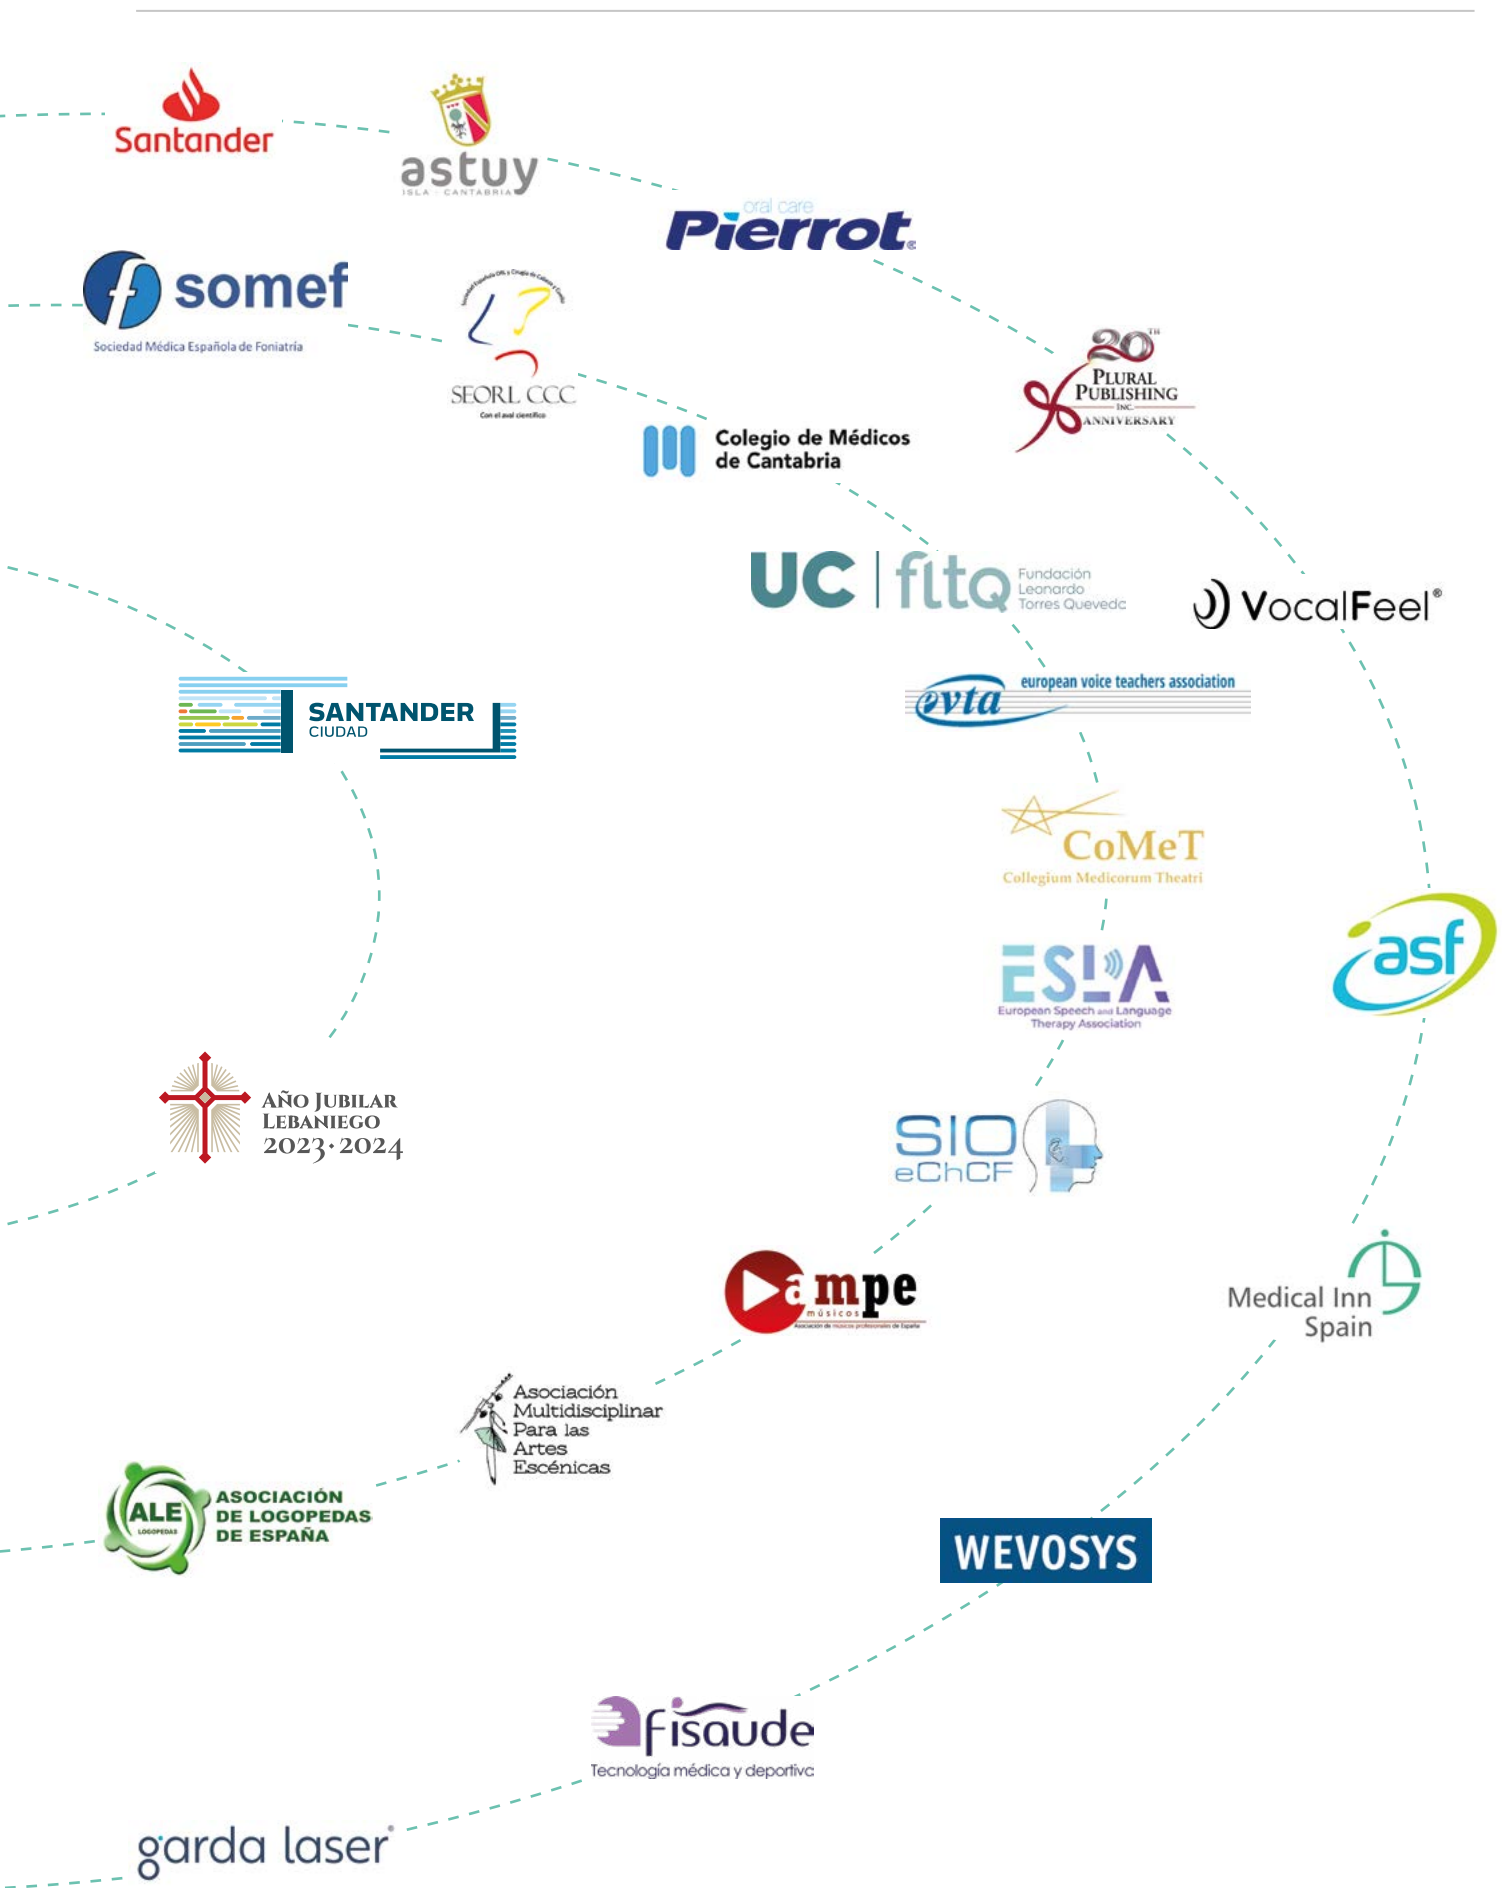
Santander

astuy
ISLA · CANTABRIA

oral care
Pierrot

somef
Sociedad Médica Española de Foniatría

SEORL CCC
Con el aval científico

20TH
PLURAL PUBLISHING INC.
ANNIVERSARY

Colegio de Médicos de Cantabria

UC | fltq Fundación Leonardo Torres Quevedo

VocalFeel®

evta european voice teachers association

SANTANDER CIUDAD

CoMeT
Collegium Medicorum Theatri

ESLA
European Speech and Language Therapy Association

asf

AÑO JUBILAR LEBANIEGO 2023·2024

SIO
eChCF

ampe
músicos
Asociación de músicos profesionales de España

Medical Inn Spain

Asociación Multidisciplinar Para las Artes Escénicas

ALE LOGOPEDAS
ASOCIACIÓN DE LOGOPEDAS DE ESPAÑA

WEVOSYS

fisaude
Tecnología médica y deportiva

garda laser®